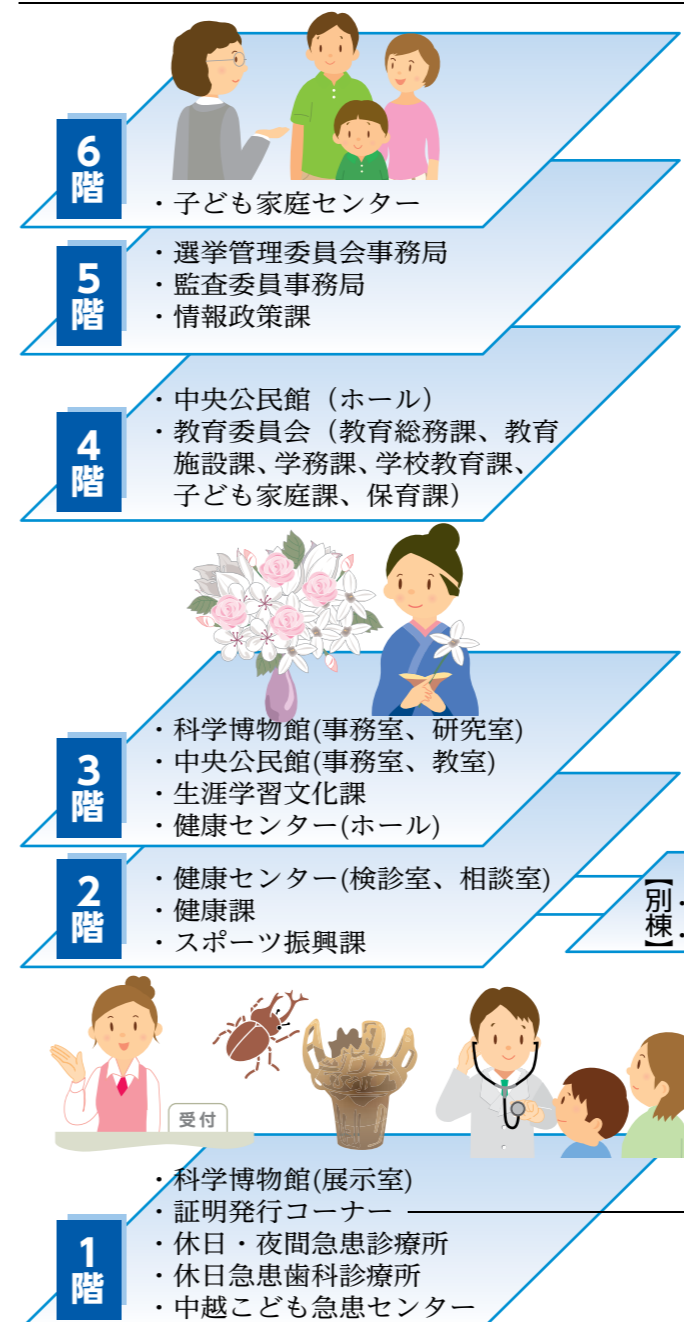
6
階
・子ども家庭センター

5
階
・選挙管理委員会事務局
・監査委員事務局
・情報政策課

4
階
・中央公民館（ホール）
・教育委員会（教育総務課、教育施設課、学務課、学校教育課、子ども家庭課、保育課）

3
階
・科学博物館(事務室、研究室)
・中央公民館(事務室、教室)
・生涯学習文化課
・健康センター(ホール)

2
階
・健康センター(検診室、相談室)
・健康課
・スポーツ振興課

【別棟】

受付

1
階
・科学博物館(展示室)
・証明発行コーナー
・休日・夜間急患診療所
・休日急患歯科診療所
・中越こども急患センター